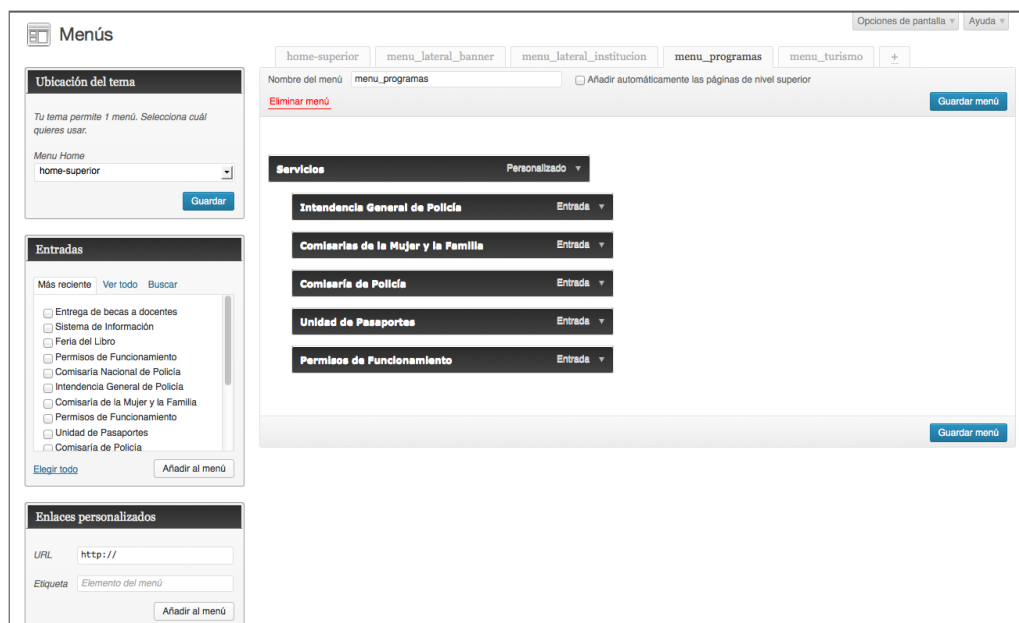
Opciones de pantalla ▾ Ayuda ▾

Menús

home-superior | menu_lateral_banner | menu_lateral_institucion | menu_programas | menu_turismo | +

Ubicación del tema

Tu tema permite 1 menú. Selecciona cuál quieres usar.

Menu Home
home-superior

Guardar

Entradas

Más reciente | Ver todo | Buscar

Entrega de becas a docentes
Sistema de Información
Feria del Libro
Permisos de Funcionamiento
Comisaría Nacional de Policía
Intendencia General de Policía
Comisaría de la Mujer y la Familia
Permisos de Funcionamiento
Unidad de Pasaportes
Comisaría de Policía

Elegir todo
Añadir al menú

Enlaces personalizados

URL http://

Etiqueta Elemento del menú

Añadir al menú

Nombre del menú menu_programas
Añadir automáticamente las páginas de nivel superior

Eliminar menú

Guardar menú

Servicios Personalizado ▾

Intendencia General de Policía Entrada ▾

Comisarias de la Mujer y la Familia Entrada ▾

Comisaría de Policía Entrada ▾

Unidad de Pasaportes Entrada ▾

Permisos de Funcionamiento Entrada ▾

Guardar menú